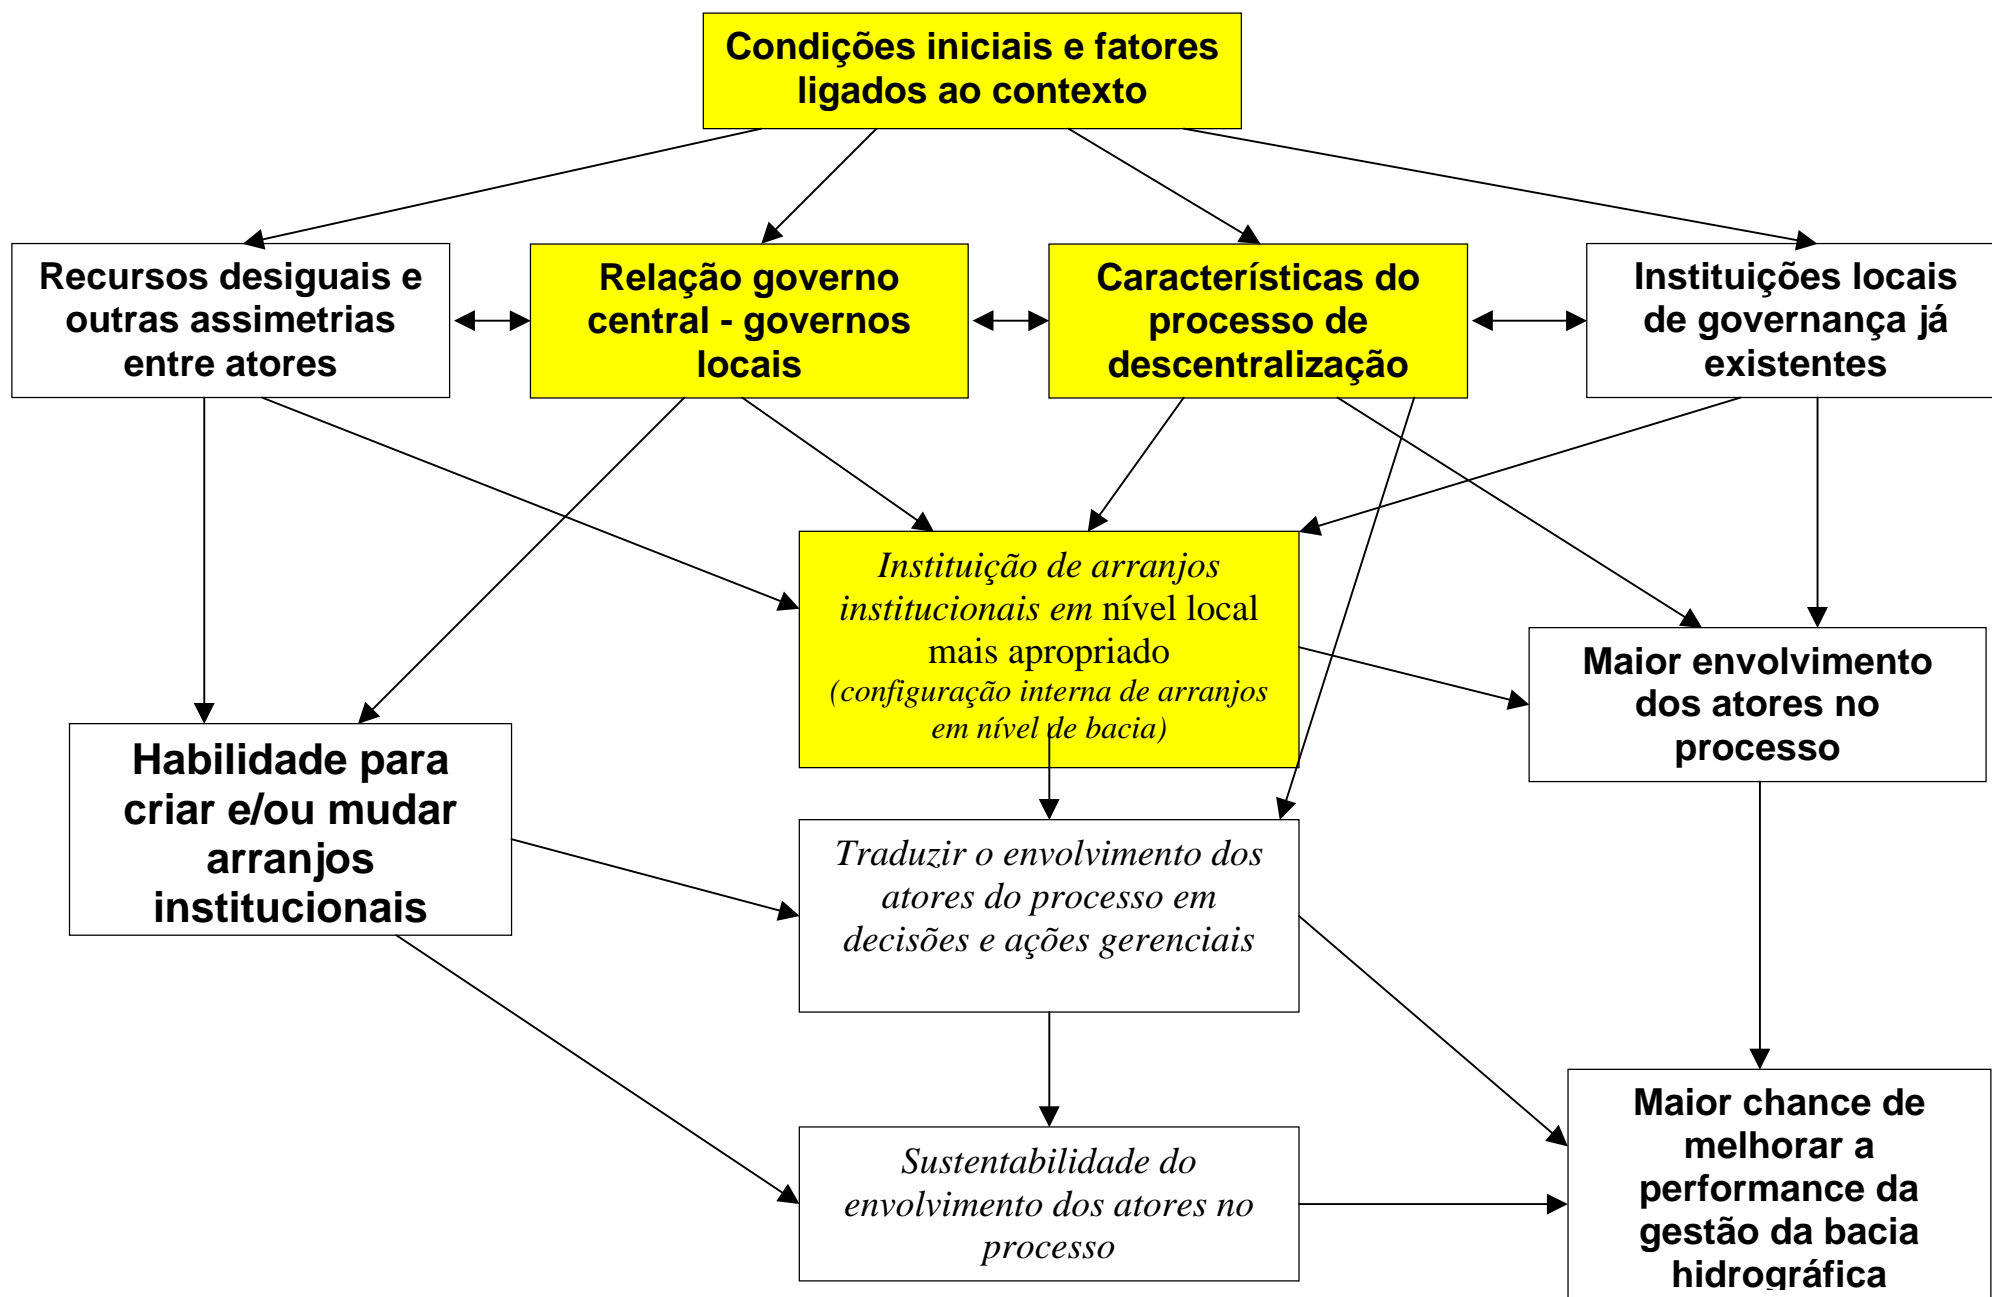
Condições iniciais e fatores ligados ao contexto

Recursos desiguais e outras assimetrias entre atores

Relação governo central - governos locais

Características do processo de descentralização

Instituições locais de governança já existentes

Instituição de arranjos institucionais em nível local mais apropriado (configuração interna de arranjos em nível de bacia)

Maior envolvimento dos atores no processo

Habilidade para criar e/ou mudar arranjos institucionais

Traduzir o envolvimento dos atores do processo em decisões e ações gerenciais

Sustentabilidade do envolvimento dos atores no processo

Maior chance de melhorar a performance da gestão da bacia hidrográfica